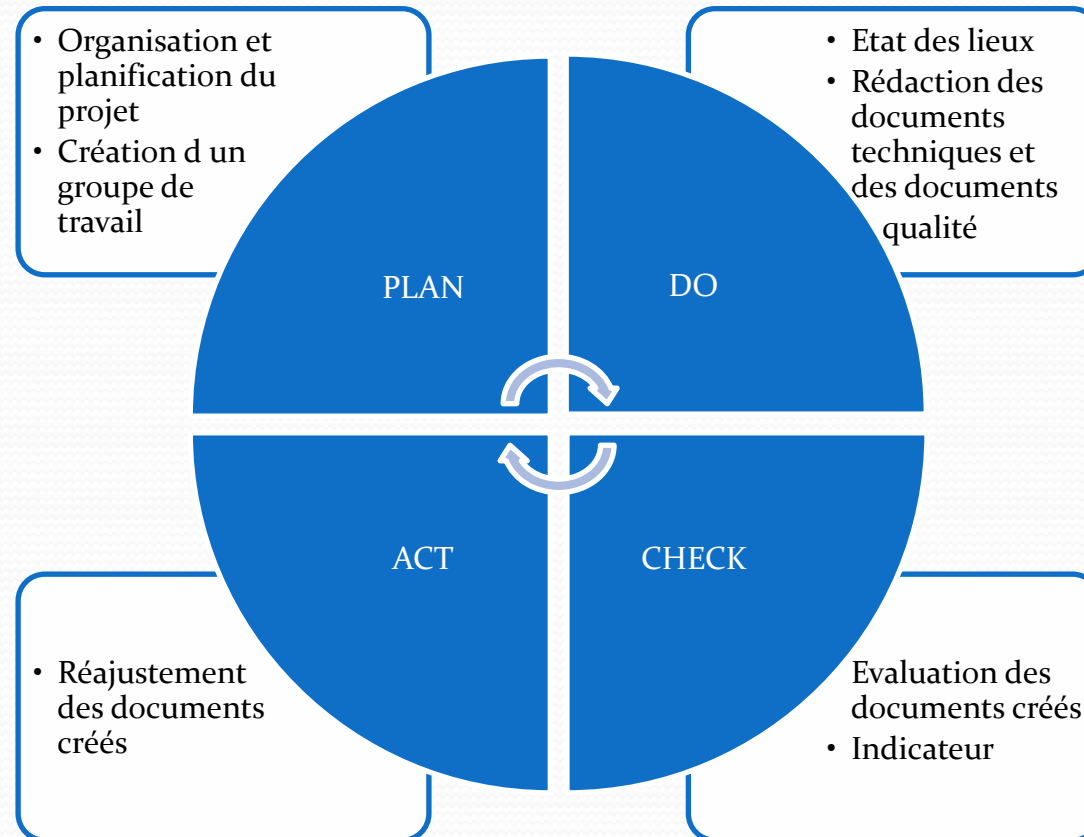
• Organisation et planification du projet
• Création d un groupe de travail

• Etat des lieux
• Rédaction des documents techniques et des documents qualité

PLAN

DO

ACT

CHECK

• Réajustement des documents créés

Evaluation des documents créés
• Indicateur